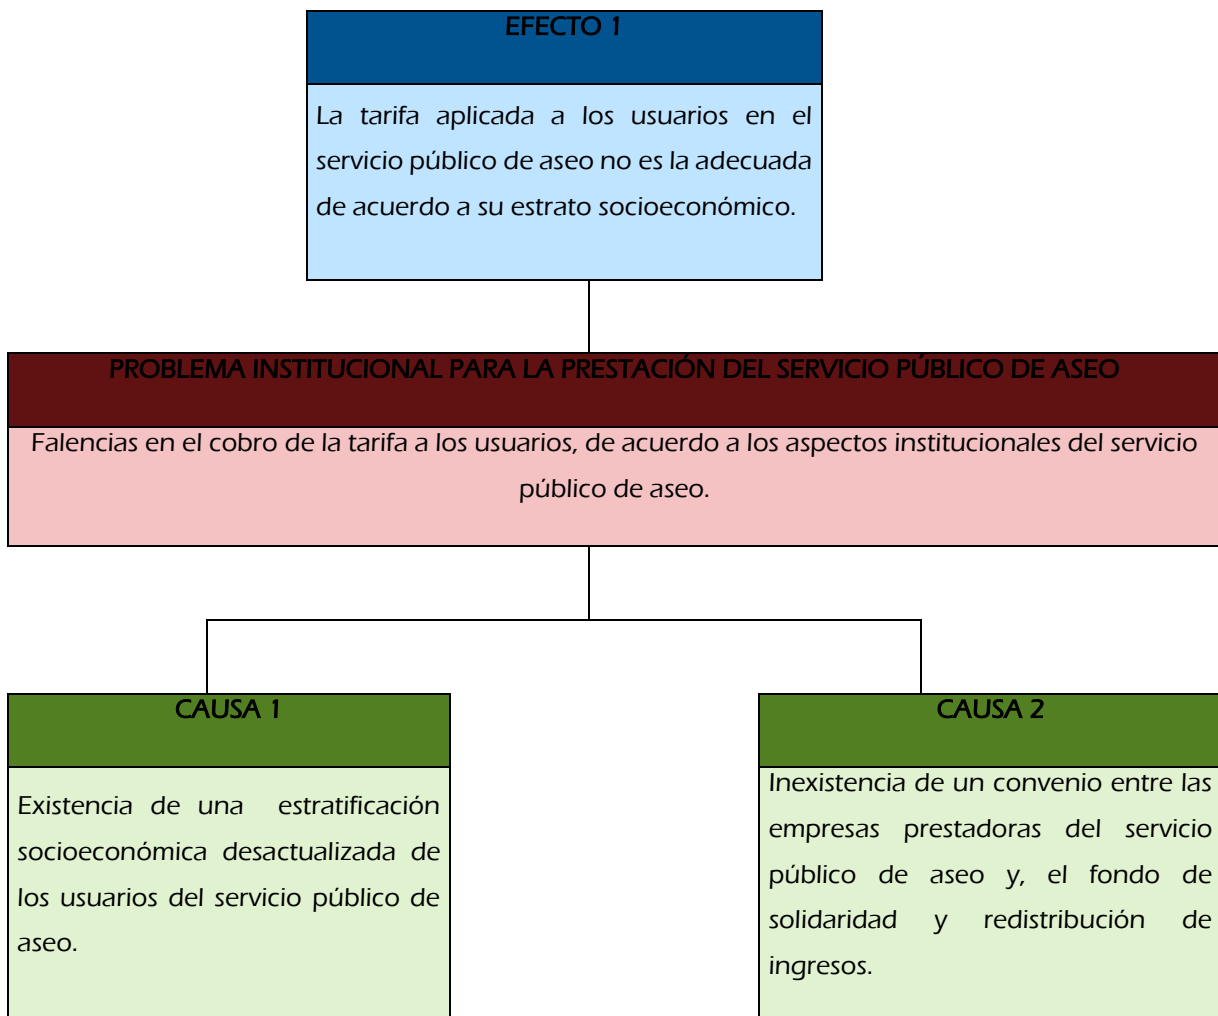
EFECTO 1

La tarifa aplicada a los usuarios en el servicio público de aseo no es la adecuada de acuerdo a su estrato socioeconómico.

PROBLEMA INSTITUCIONAL PARA LA PRESTACIÓN DEL SERVICIO PÚBLICO DE ASEO

Falencias en el cobro de la tarifa a los usuarios, de acuerdo a los aspectos institucionales del servicio público de aseo.

CAUSA 1

Existencia de una estratificación socioeconómica desactualizada de los usuarios del servicio público de aseo.

CAUSA 2

Inexistencia de un convenio entre las empresas prestadoras del servicio público de aseo y, el fondo de solidaridad y redistribución de ingresos.